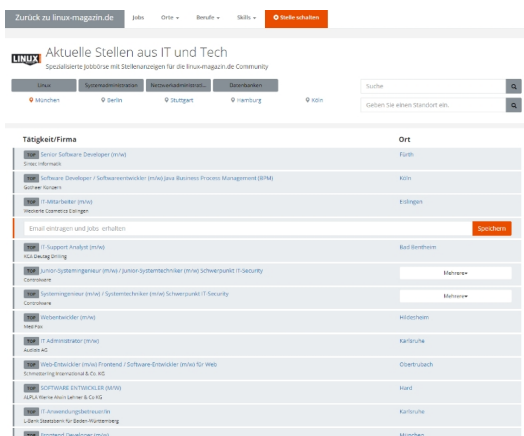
Zurück zu linux-magazin.de Jobs Orte ▾ Berufe ▾ Skills ▾ Stelle schalten

LINUX Aktuelle Stellen aus IT und Tech
Spezialisierte Jobbörse mit Stellenanzeigen für die linux-magazin.de Community

Linux Systemadministration Netzwerkadministrat... Datenbanken
München Berlin Stuttgart Hamburg Köln

Suche
Geben Sie einen Standort ein.

Tätigkeit/Firma | Ort

TOP Senior Software Developer (m/w) Fürth
Sintec Informatik

TOP Software Developer / Softwareentwickler (m/w) Java Business Process Management (BPM) Köln
Gothaer Konzern

TOP IT-Mitarbeiter (m/w) Esslingen
Medite Cosmetics Esslingen

Email eintragen und Jobs erhalten Speichern

TOP IT-Support Analyst (m/w) Bad Bentheim
KGA Deutag Drilling

TOP Junior-Systemingenieur (m/w) / Junior-Systemtechniker (m/w) Schwerpunkt IT-Security Mehrere▾
Controlware

TOP Systemingenieur (m/w) / Systemtechniker (m/w) Schwerpunkt IT-Security Mehrere▾
Controlware

TOP Webentwickler (m/w) Hildesheim
MedPex

TOP IT Administrator (m/w) Karlsruhe
Audalo AG

TOP Web-Entwickler (m/w) Frontend / Software-Entwickler (m/w) für Web Obertrubach
Schmetterling International & Co. KG

TOP SOFTWARE ENTWICKLER (M/W) Hard
ALPLA Kleine Alvin Lehner & Co KG

TOP IT-Anwendungsbetreuer/in Karlsruhe
L-Bank Staatsbank für Baden-Württemberg

TOP Frontend Developer (m/w) München